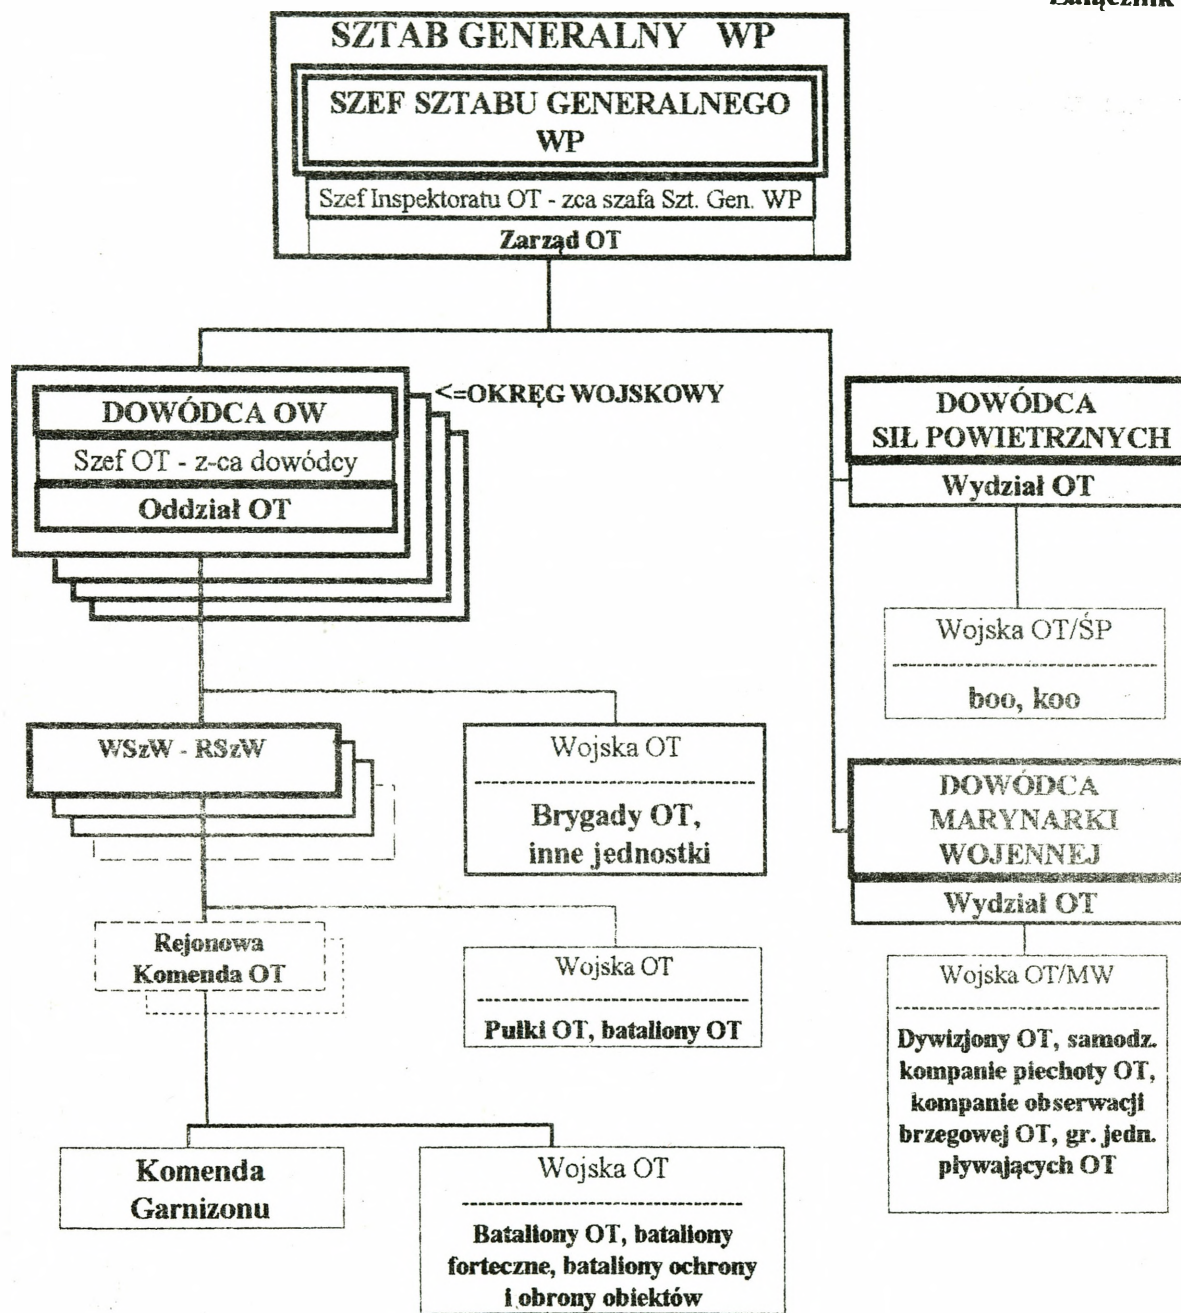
Załącznik

SZTAB GENERALNY WP

SZEF SZTABU GENERALNEGO WP

Szef Inspektoratu OT - zca szafa Szt. Gen. WP

Zarząd OT

<=OKRĘG WOJSKOWY

DOWÓDCA OW

Szef OT - z-ca dowódcy

Oddział OT

DOWÓDCA SIŁ POWIETRZNYCH

Wydział OT

Wojska OT/ŚP

boo, koo

WSzW - RSzW

Wojska OT

Brygady OT, inne jednostki

DOWÓDCA MARYNARKI WOJENNEJ

Wydział OT

Rejonowa Komenda OT

Wojska OT

Pułki OT, bataliony OT

Wojska OT/MW

Dywizjony OT, samodz. kompanie piechoty OT, kompanie obserwacji brzegowej OT, gr. jedn. pływających OT

Komenda Garnizonu

Wojska OT

Bataliony OT, bataliony forteczne, bataliony ochrony i obrony obiektów